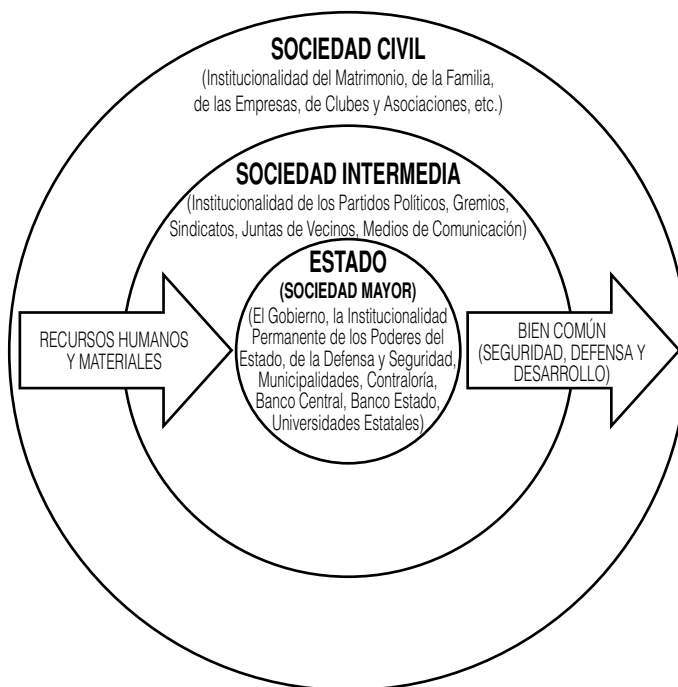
SOCIEDAD CIVIL
(Institucionalidad del Matrimonio, de la Familia, de las Empresas, de Clubes y Asociaciones, etc.)

SOCIEDAD INTERMEDIA
(Institucionalidad de los Partidos Políticos, Gremios, Sindicatos, Juntas de Vecinos, Medios de Comunicación)

ESTADO
(SOCIEDAD MAYOR)
(El Gobierno, la Institucionalidad Permanente de los Poderes del Estado, de la Defensa y Seguridad, Municipalidades, Contraloría, Banco Central, Banco Estado, Universidades Estatales)

RECURSOS HUMANOS Y MATERIALES

BIEN COMÚN (SEGURIDAD, DEFENSA Y DESARROLLO)